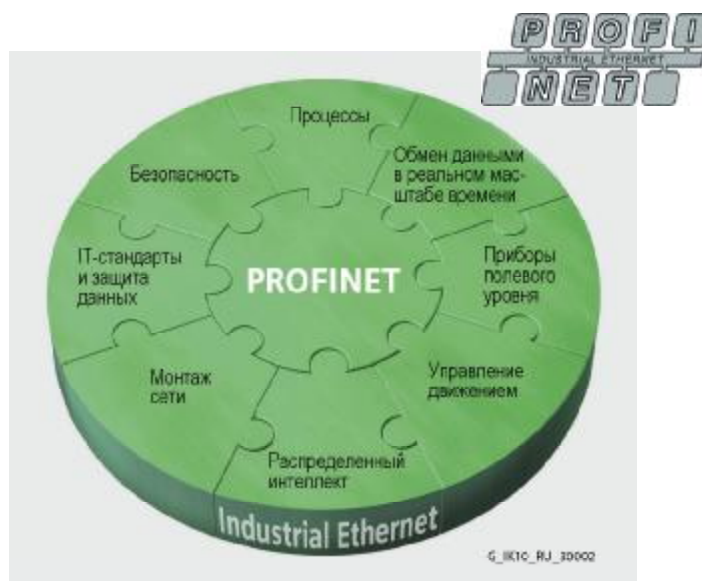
PROFI
INDUSTRIAL ETHERNET
NET

Процессы

Безопасность

Обмен данными в реальном масштабе времени

IT-стандарты и защита данных

PROFINET

Приборы полевого уровня

Монтаж сети

Управление движением

Распределенный интеллект

Industrial Ethernet

G_IK10_RJ_30002